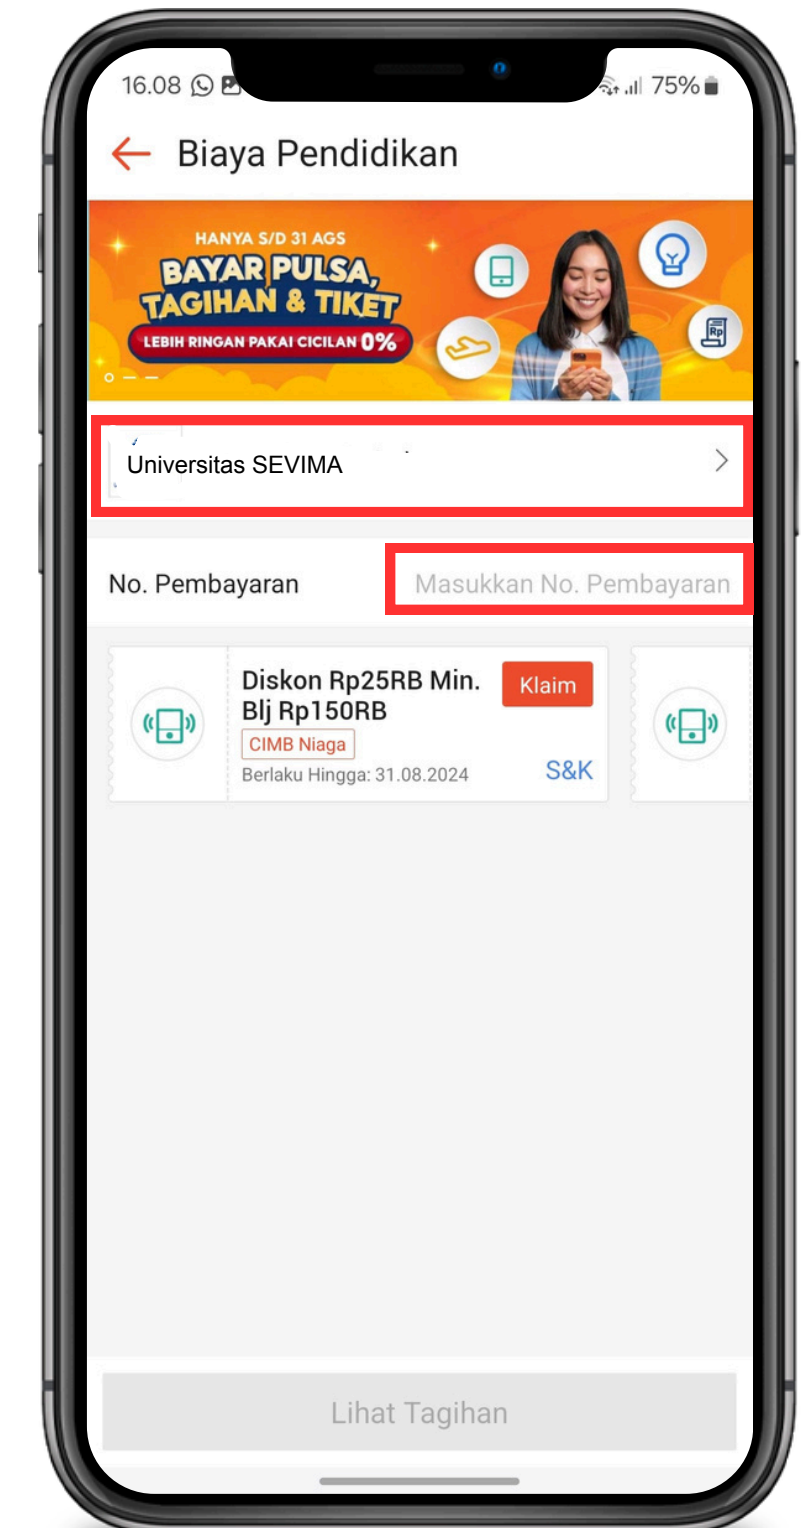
16.08 75%

Biaya Pendidikan

HANYA S/D 31 AGS
BAYAR PULSA, TAGIHAN & TIKET
LEBIH RINGAN PAKAI CICILAN 0%

Universitas SEVIMA

No. Pembayaran
Masukkan No. Pembayaran

Diskon Rp25RB Min. Blj Rp150RB
Klaim
CIMB Niaga
Berlaku Hingga: 31.08.2024
S&K

Lihat Tagihan